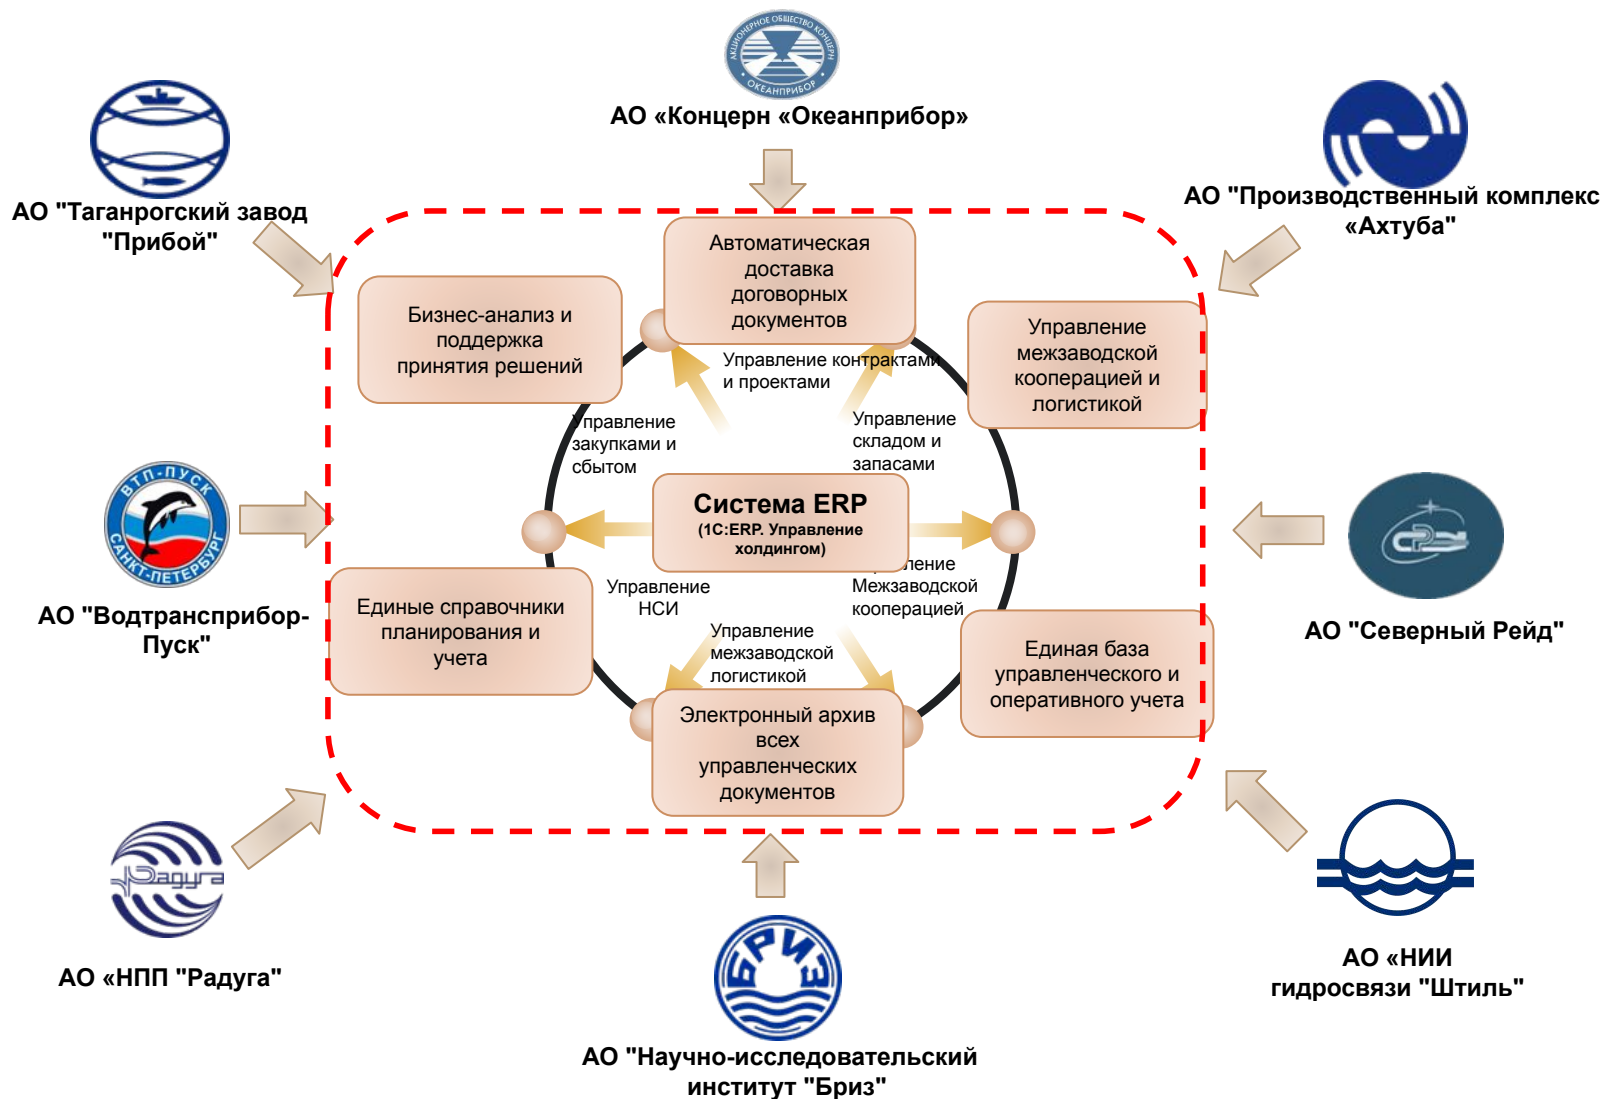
АКЦИОНЕРНОЕ ОБЩЕСТВО КОНЦЕРН ОКЕАНПРИБОР

АО «Концерн «Океанприбор»

АО "Таганрогский завод "Прибой"

АО "Производственный комплекс «Ахтуба"

Автоматическая доставка договорных документов

Бизнес-анализ и поддержка принятия решений

Управление межзаводской кооперацией и логистикой

Управление контрактами и проектами

Управление закупками и сбытом

Управление складом и запасами

Система ERP
(1С:ERP. Управление холдингом)

ВТП-ПУСК САНКТ-ПЕТЕРБУРГ

АО "Водтрансприбор-Пуск"

АО "Северный Рейд"

Управление НСИ

Управление Межзаводской кооперацией

Единые справочники планирования и учета

Управление межзаводской логистикой

Единая база управленческого и оперативного учета

Электронный архив всех управленческих документов

Радуга

АО «НПП "Радуга"

БРИЗ

АО «НИИ гидросвязи "Штиль"

АО "Научно-исследовательский институт "Бриз"